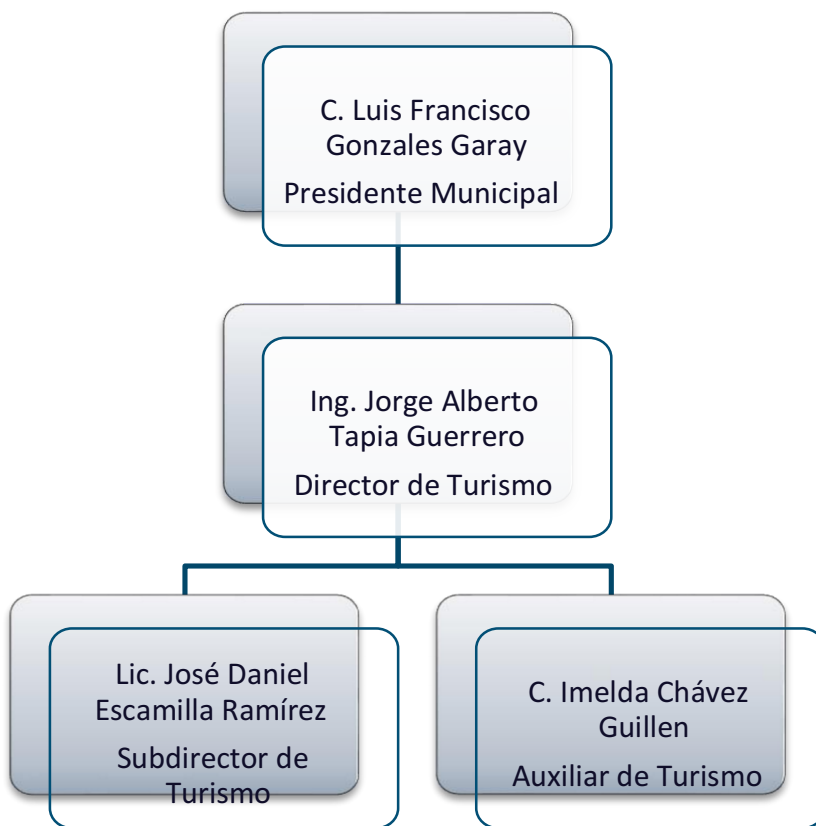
C. Luis Francisco Gonzales Garay

Presidente Municipal

Ing. Jorge Alberto Tapia Guerrero

Director de Turismo

Lic. José Daniel Escamilla Ramírez

Subdirector de Turismo

C. Imelda Chávez Guillen

Auxiliar de Turismo